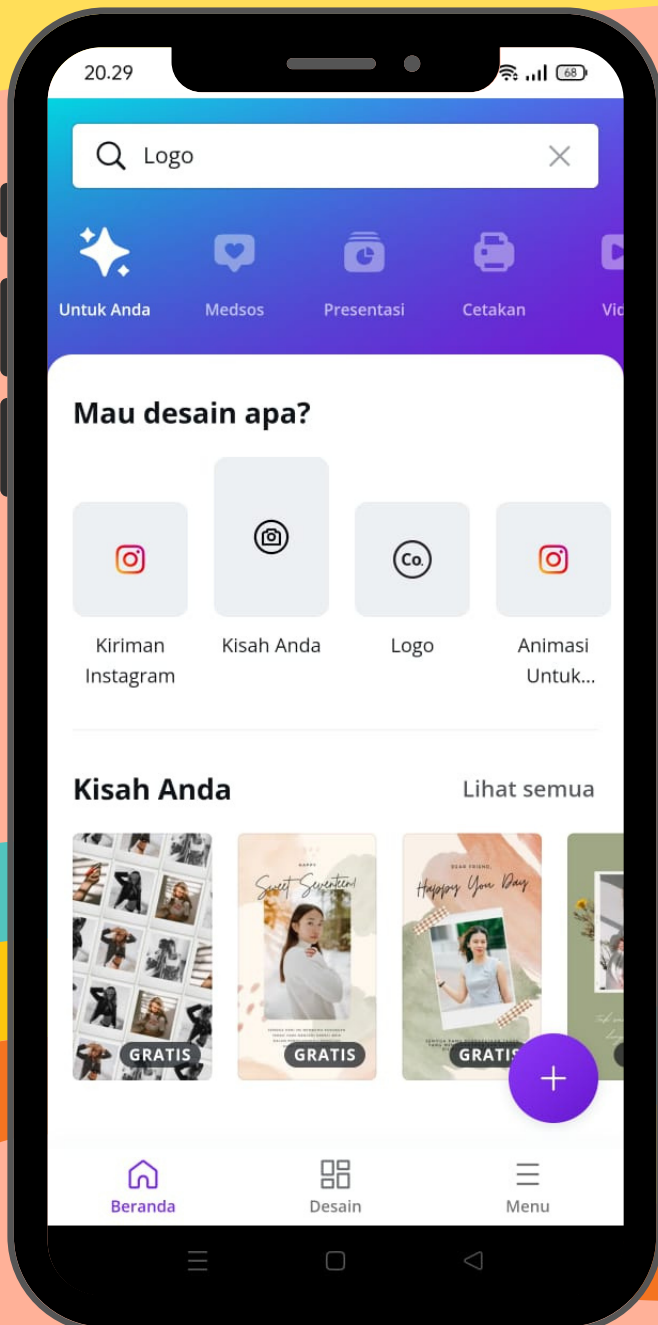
20.29

68

Logo

Untuk Anda

Medsos

Presentasi

Cetakan

Vid

Mau desain apa?

Kiriman Instagram

Kisah Anda

Co.

Logo

Animasi Untuk...

Kisah Anda

Lihat semua

GRATIS

HAPPY

Sweet Seventeen!

GRATIS

DEAR FRIEND,

Happy You Day

GRATIS

+

Beranda

Desain

Menu